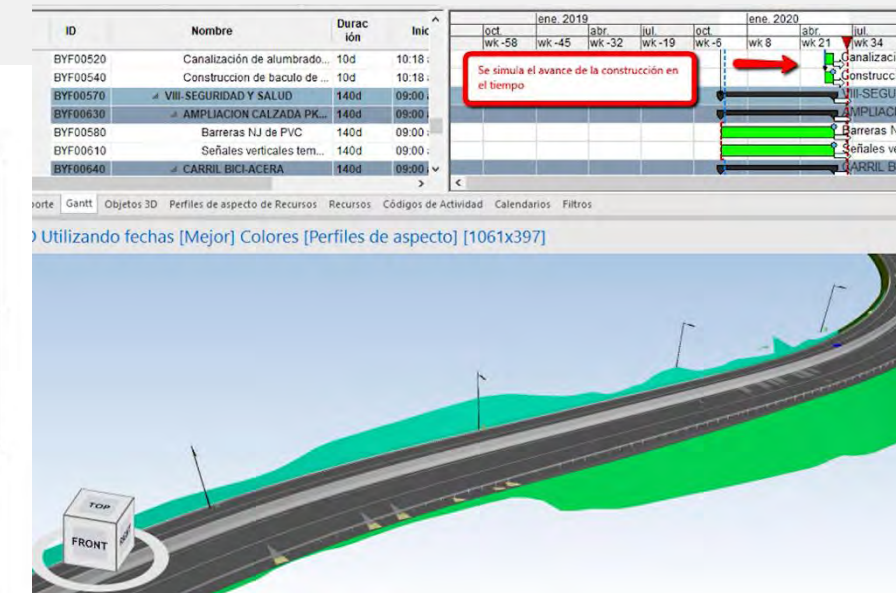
| ID | Nombre | Duración | Inic |
|---|---|---|---|
| BYF00520 | Canalización de alumbrado... | 10d | 10:18 |
| BYF00540 | Construccion de baculo de ... | 10d | 10:18 |
| BYF00570 | VIII-SEGURIDAD Y SALUD | 140d | 09:00 |
| BYF00630 | AMPLIACION CALZADA PK... | 140d | 09:00 |
| BYF00580 | Barreras NJ de PVC | 140d | 09:00 |
| BYF00610 | Señales verticales tem... | 140d | 09:00 |
| BYF00640 | CARRIL BICI-ACERA | 140d | 09:00 |

ene. 2019 ene. 2020
oct. abr. jul. oct. abr. jul.
wk -58 wk -45 wk -32 wk -19 wk -6 wk 8 wk 21 wk 34

Se simula el avance de la construcción en el tiempo

Canalizaci
Construcc
VIII-SEGU
AMPLIAC
Barreras N
Señales ve
CARRIL B

oporte Gantt Objetos 3D Perfiles de aspecto de Recursos Recursos Códigos de Actividad Calendarios Filtros

D Utilizando fechas [Mejor] Colores [Perfiles de aspecto] [1061x397]

TOP
FRONT
RIGHT